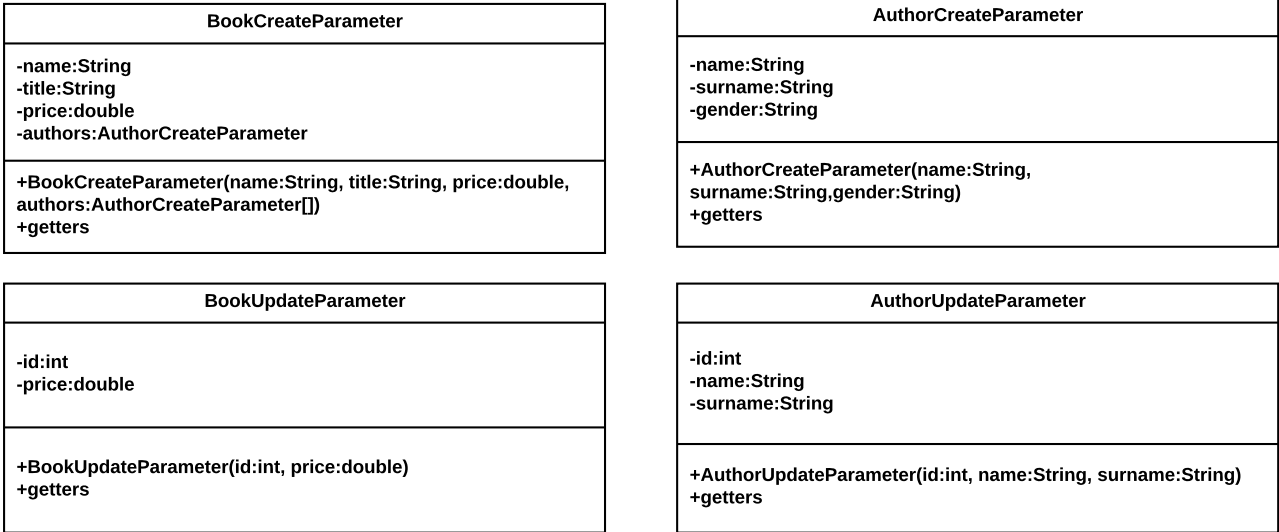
BookCreateParameter

-name:String
-title:String
-price:double
-authors:AuthorCreateParameter

+BookCreateParameter(name:String, title:String, price:double, authors:AuthorCreateParameter[])
+getters

AuthorCreateParameter

-name:String
-surname:String
-gender:String

+AuthorCreateParameter(name:String, surname:String,gender:String)
+getters

BookUpdateParameter

-id:int
-price:double

+BookUpdateParameter(id:int, price:double)
+getters

AuthorUpdateParameter

-id:int
-name:String
-surname:String

+AuthorUpdateParameter(id:int, name:String, surname:String)
+getters